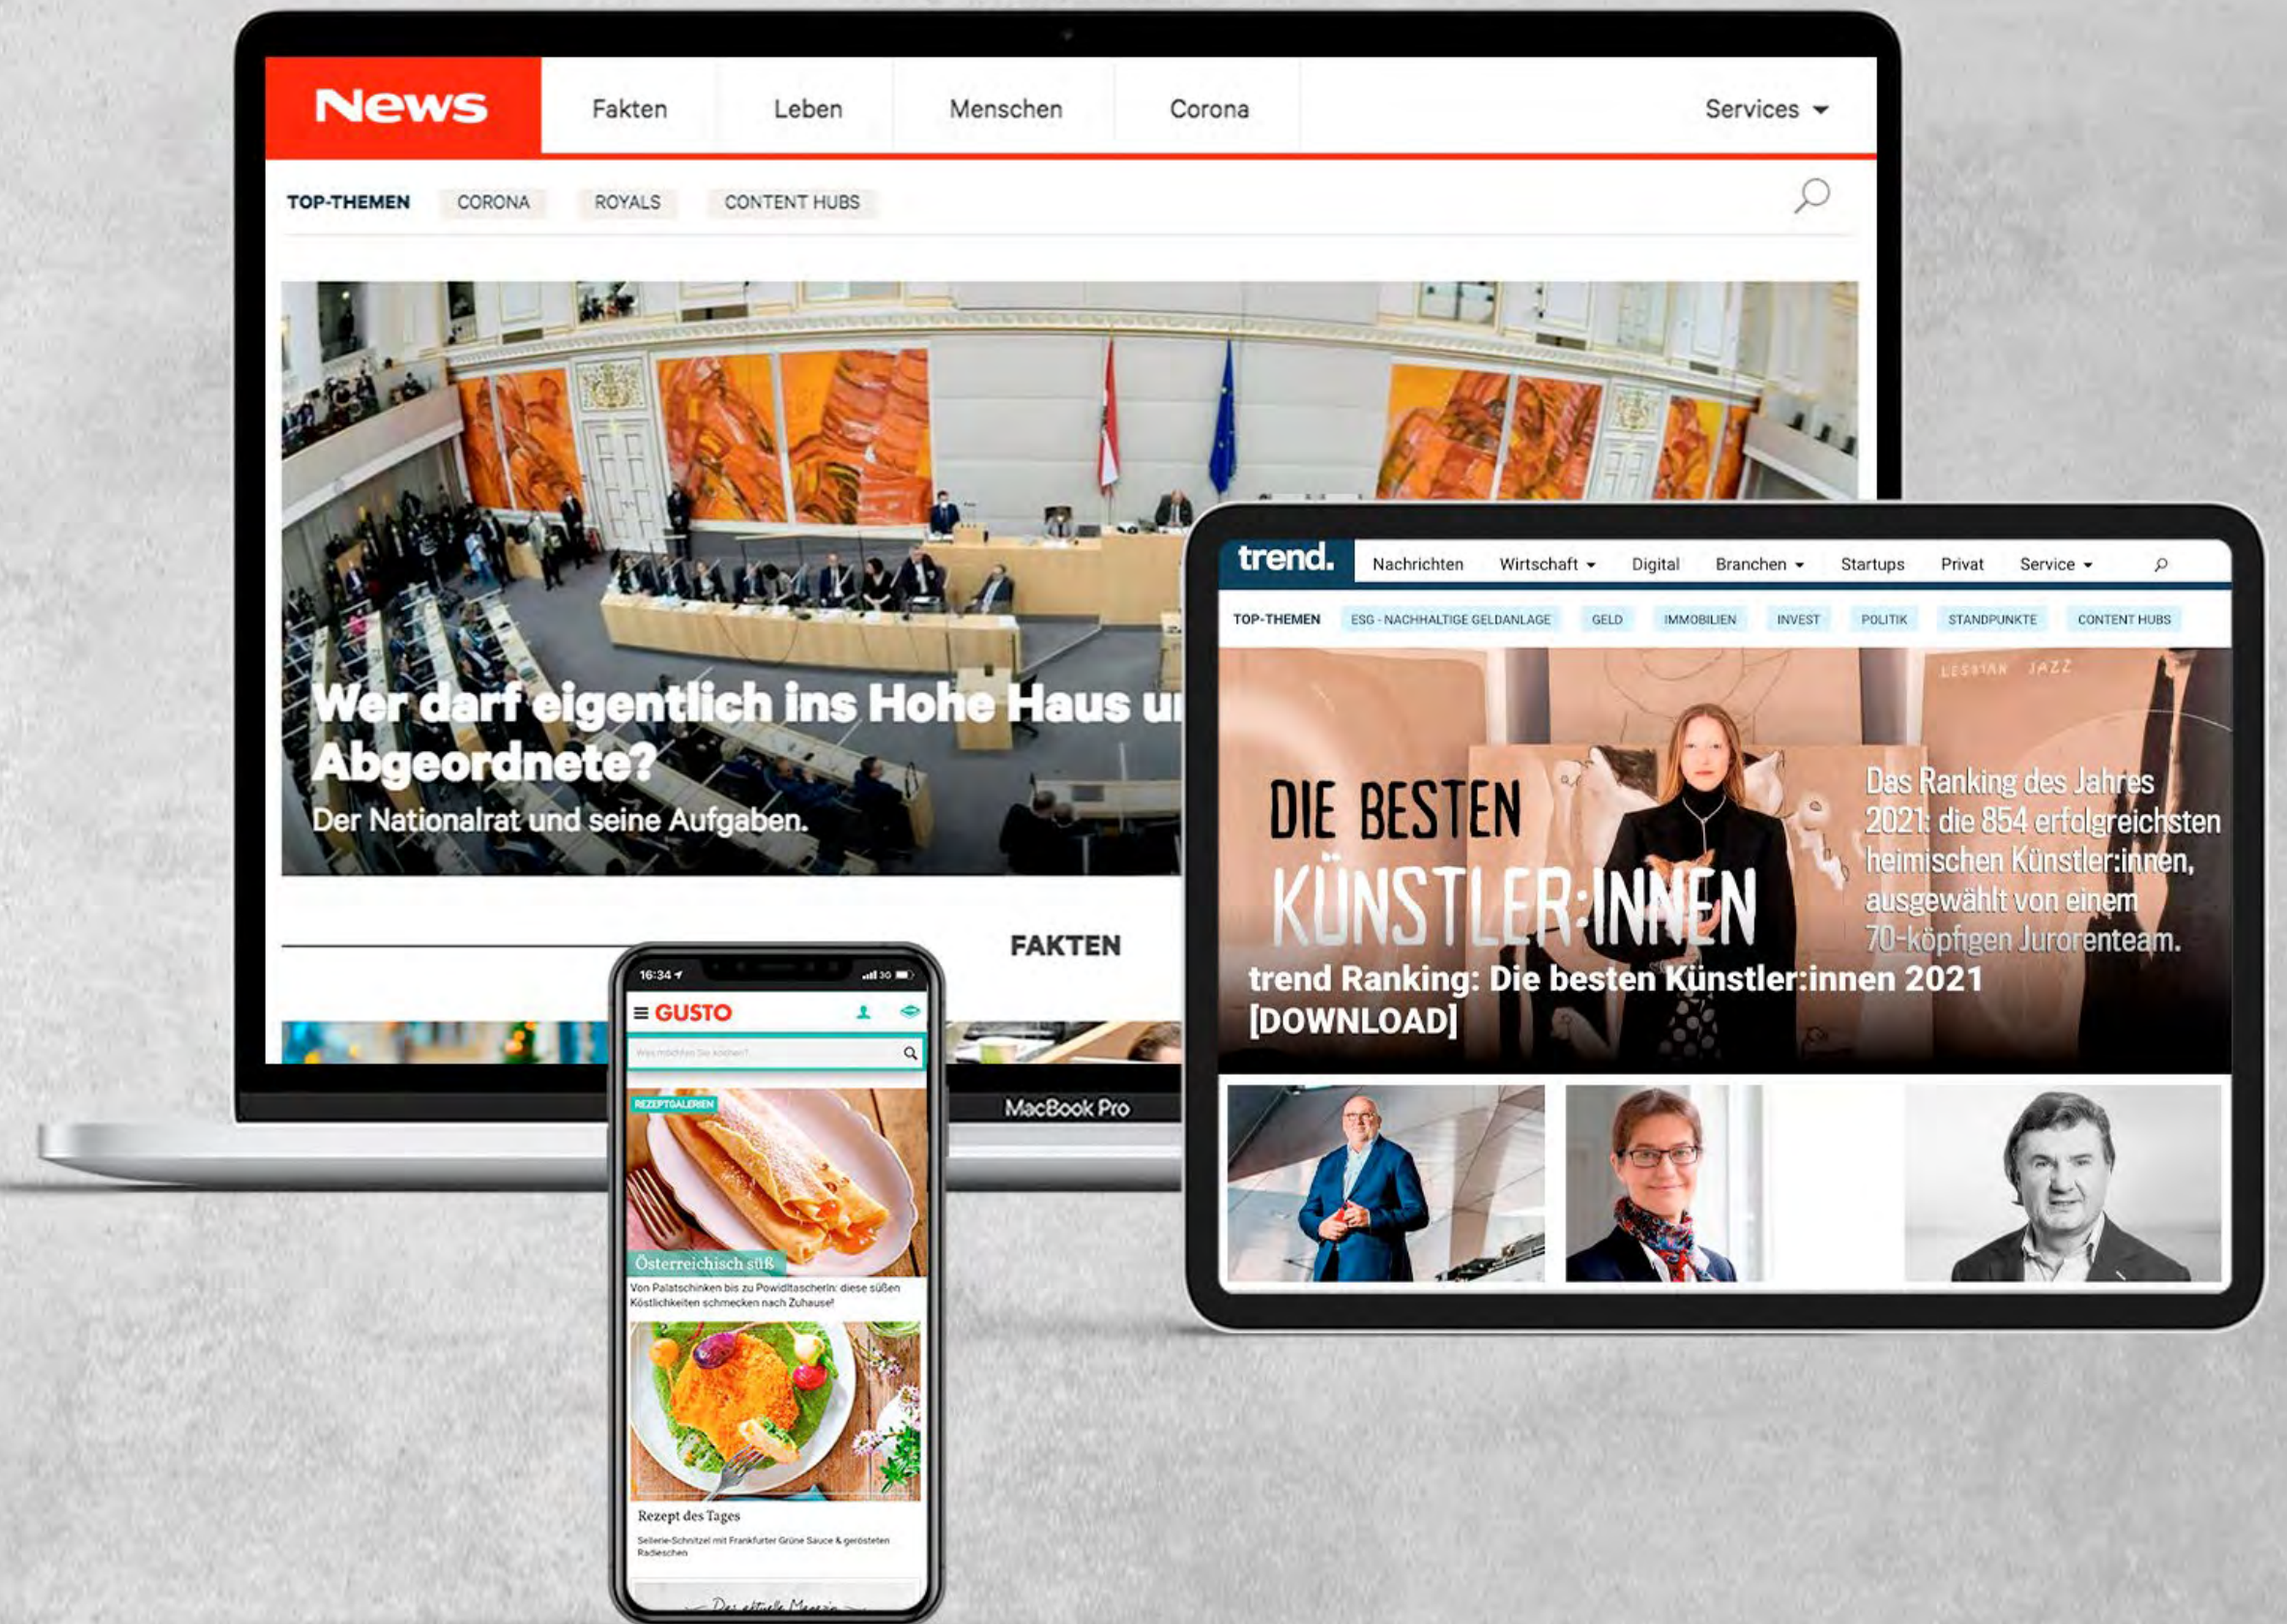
News
Fakten
Leben
Menschen
Corona
Services

TOP-THEMEN
CORONA
ROYALS
CONTENT HUBS

Wer darf eigentlich ins Hohe Haus u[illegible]
Abgeordnete?
Der Nationalrat und seine Aufgaben.

FAKTEN

MacBook Pro

trend.
Nachrichten
Wirtschaft
Digital
Branchen
Startups
Privat
Service

TOP-THEMEN
ESG - NACHHALTIGE GELDANLAGE
GELD
IMMOBILIEN
INVEST
POLITIK
STANDPUNKTE
CONTENT HUBS

LESBIAN JAZZ

DIE BESTEN
KÜNSTLER:INNEN

Das Ranking des Jahres 2021: die 854 erfolgreichsten heimischen Künstler:innen, ausgewählt von einem 70-köpfigen Jurorenteam.

trend Ranking: Die besten Künstler:innen 2021 [DOWNLOAD]

16:34
3G
GUSTO
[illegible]
REZEPTGALERIEN
Österreichisch süß
Von Palatschinken bis zu Powidltascherln: diese süßen Köstlichkeiten schmecken nach Zuhause!
Rezept des Tages
Sellerie-Schnitzel mit Frankfurter Grüne Sauce & gerösteten Radieschen
Das aktuelle Magazin